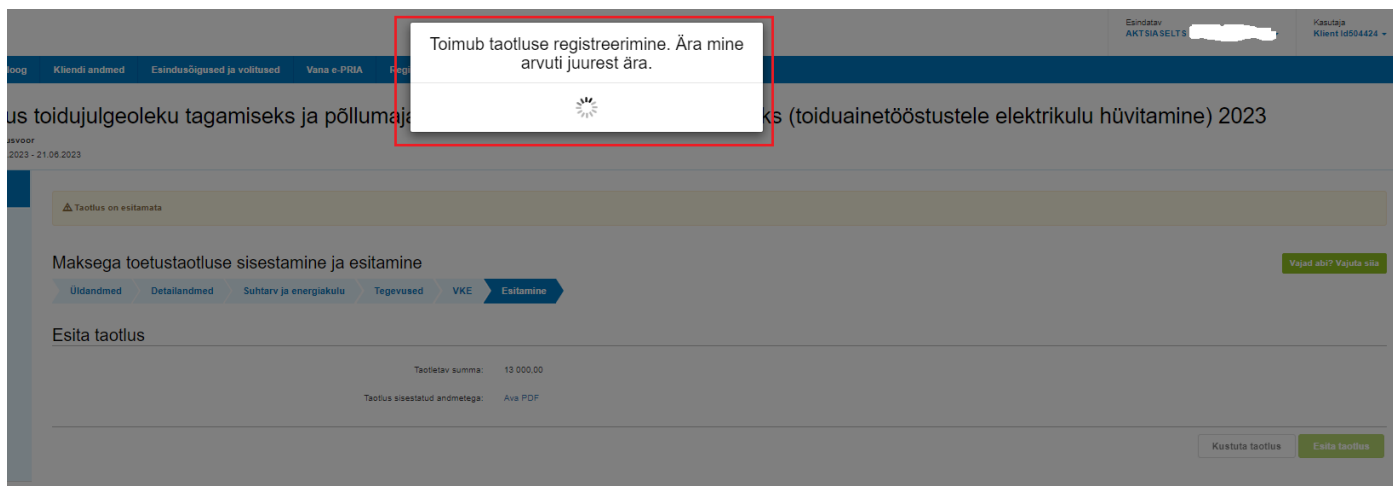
Esindatav
AKTSIASELTS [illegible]

Kasutaja
Klient Id504424

loog Kliendi andmed Esindusõigused ja volitused Vana e-PRIA Reg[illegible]

Toimub taotluse registreerimine. Ära mine arvuti juurest ära.

us toidujulgeoleku tagamiseks ja põllumaja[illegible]ks (toiduainetööstustele elektrikulu hüvitamine) 2023

usvoor
.2023 - 21.06.2023

⚠ Taotlus on esitamata

Maksega toetustaotluse sisestamine ja esitamine

Vajad abi? Vajuta siia

Üldandmed | Detailandmed | Suhtarv ja energiakulu | Tegevused | VKE | Esitamine

Esita taotlus

Taotletav summa: 13 000,00

Taotlus sisestatud andmetega: Ava PDF

Kustuta taotlus | Esita taotlus